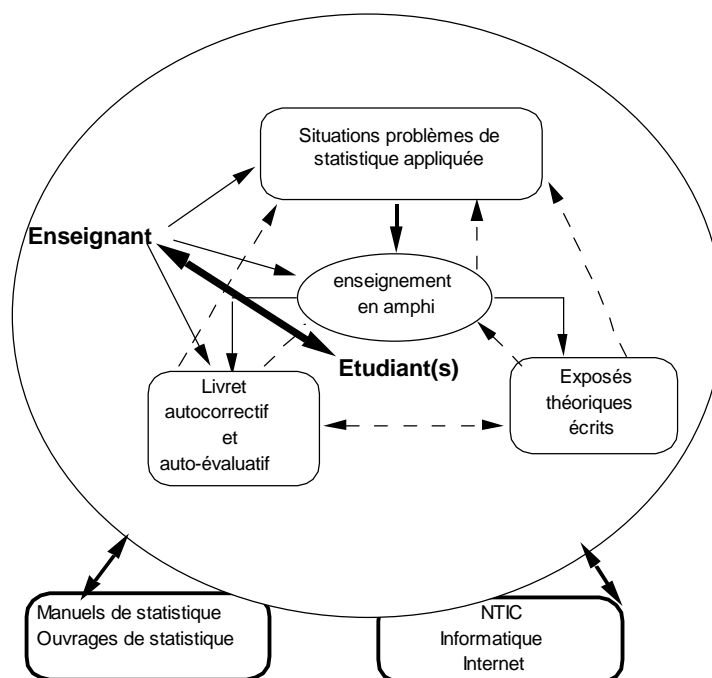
Situations problèmes de statistique appliquée

Enseignant

enseignement en amphi

Etudiant(s)

Livret autocorrectif et auto-évaluatif

Exposés théoriques écrits

Manuels de statistique
Ouvrages de statistique

NTIC
Informatique
Internet